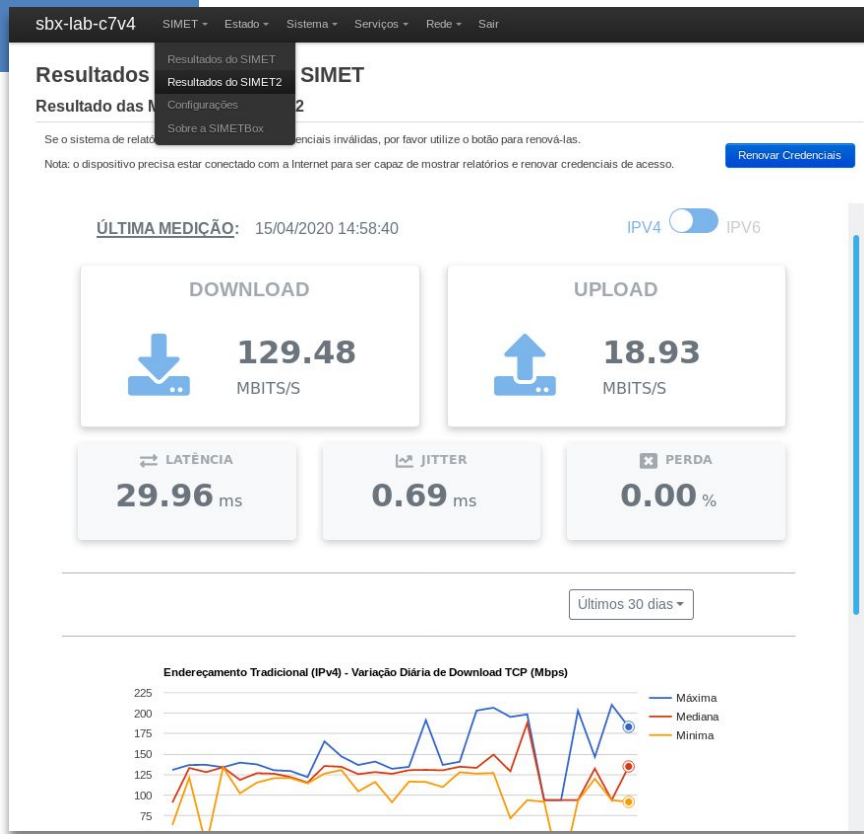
sbx-lab-c7v4   SIMET ▾   Estado ▾   Sistema ▾   Serviços ▾   Rede ▾   Sair

Resultados do SIMET
Resultados do SIMET2
Configurações
Sobre a SIMETBox

Resultados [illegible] SIMET

Resultado das M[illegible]2

Se o sistema de relató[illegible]denciais inválidas, por favor utilize o botão para renová-las.

Nota: o dispositivo precisa estar conectado com a Internet para ser capaz de mostrar relatórios e renovar credenciais de acesso.

Renovar Credenciais

ÚLTIMA MEDIÇÃO: 15/04/2020 14:58:40

IPV4   IPV6

DOWNLOAD
129.48
MBITS/S

UPLOAD
18.93
MBITS/S

LATÊNCIA
29.96 ms

JITTER
0.69 ms

PERDA
0.00 %

Últimos 30 dias ▾

Endereçamento Tradicional (IPv4) - Variação Diária de Download TCP (Mbps)

225
200
175
150
125
100
75

Máxima
Mediana
Mínima